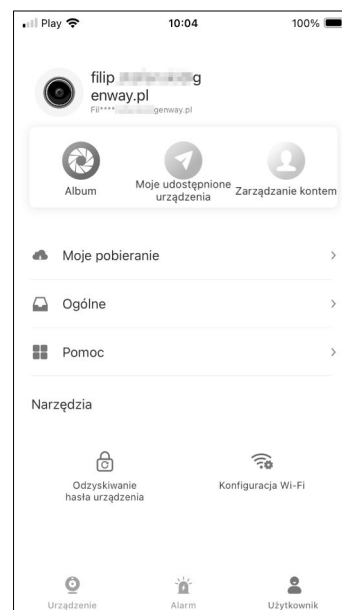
Play 10:04 100%

filip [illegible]g
enway.pl
Fil**** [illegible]genway.pl

Album
Moje udostępnione urządzenia
Zarządzanie kontem

Moje pobieranie >
Ogólne >
Pomoc >

Narzędzia

Odzyskiwanie hasła urządzenia
Konfiguracja Wi-Fi

Urządzenie
Alarm
Użytkownik